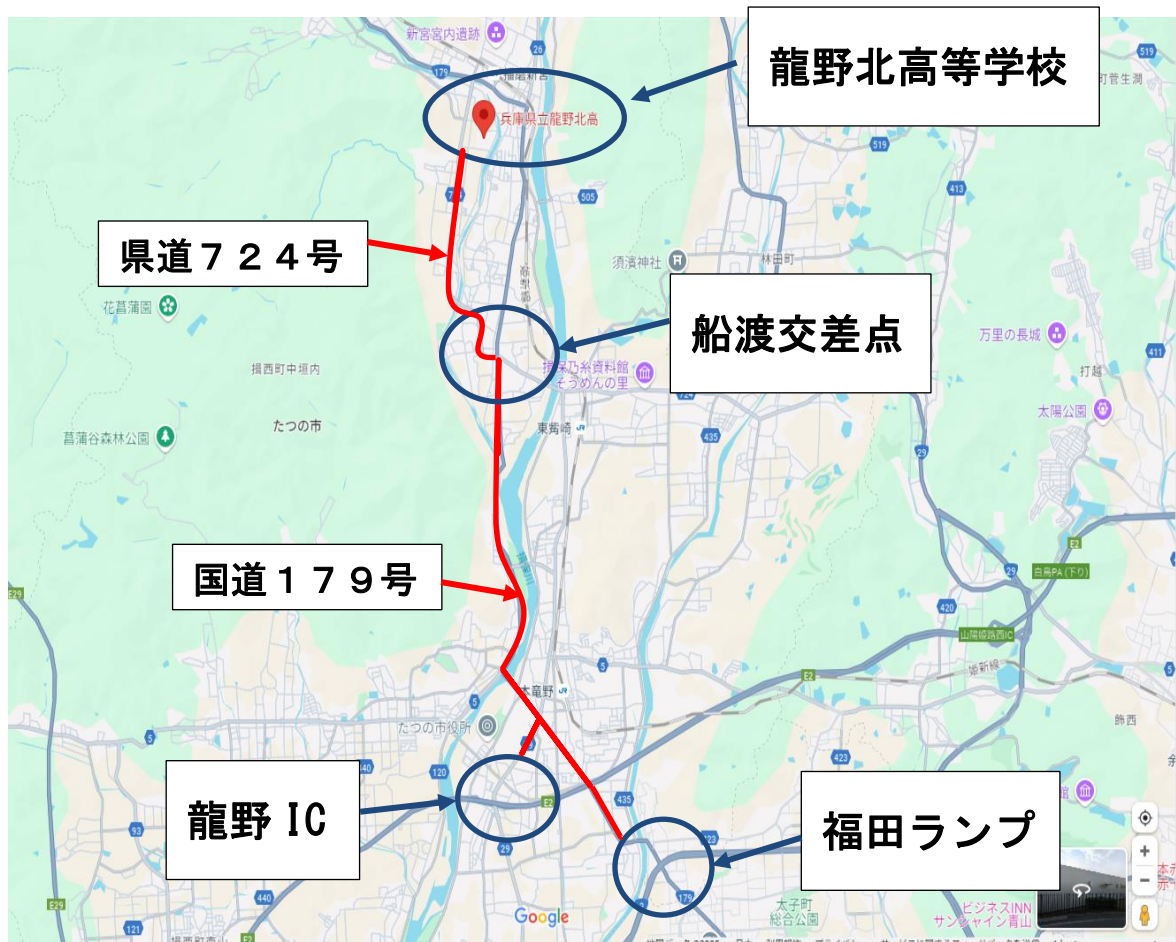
龍野北高等学校

県道７２４号

船渡交差点

国道１７９号

龍野 IC

福田ランプ

新宮宮内遺跡

兵庫県立龍野北高

須溝神社

林田町

花菖蒲園

万里の長城

揖西町中垣内

揖保乃糸資料館 そうめんの里

打越

たつの市

太陽公園

菖蒲谷森林公園

東觜崎

白鳥PA（下り）

山陽姫路西IC

本竜野

たつの市役所

太子町総合公園

ビジネスINN サンシャイン青山

Google